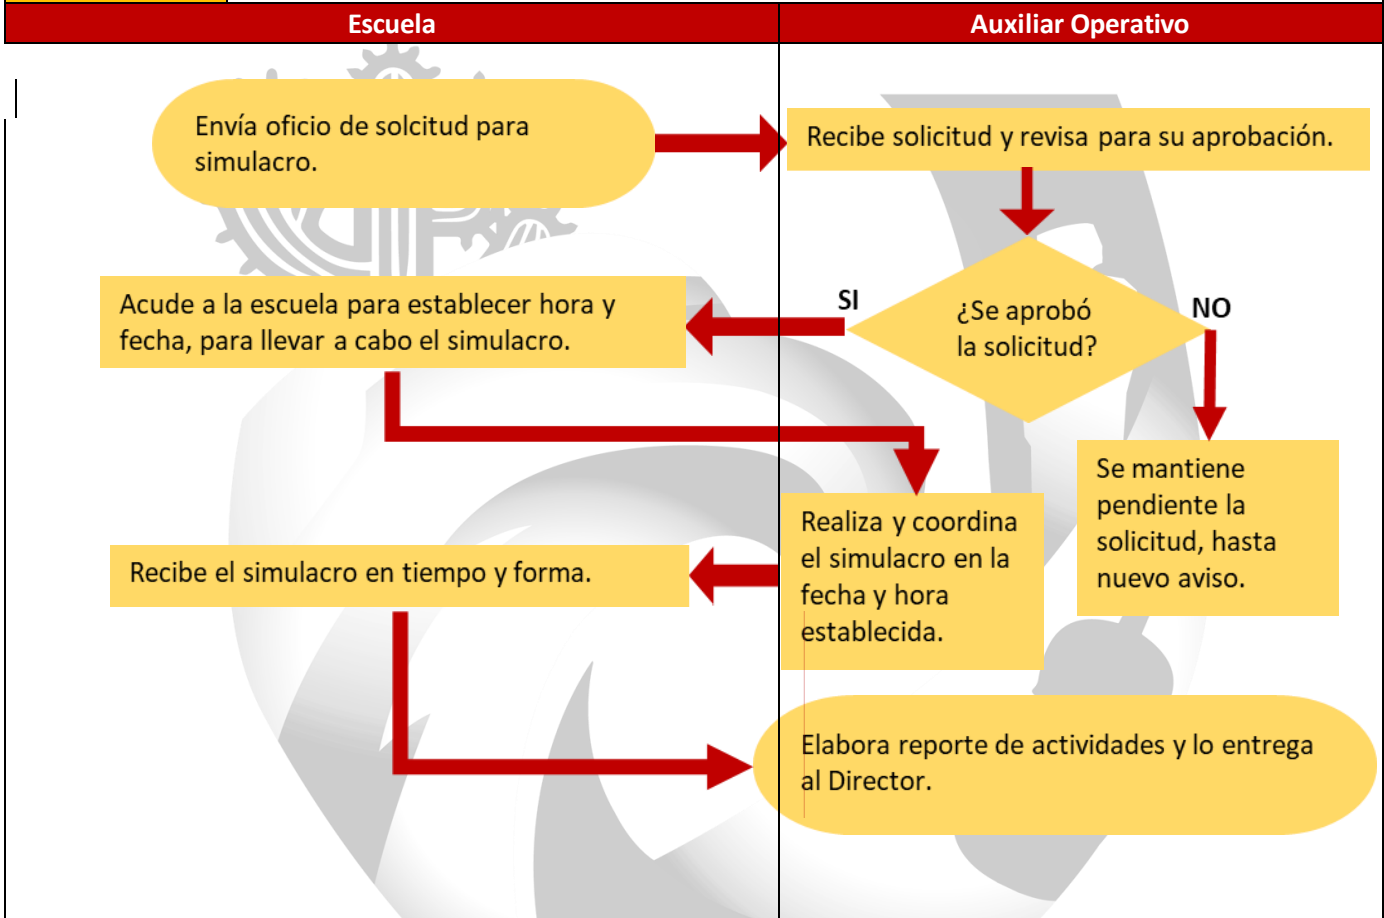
| Escuela | Auxiliar Operativo |
|---|---|

Envía oficio de solcitud para simulacro.

Recibe solicitud y revisa para su aprobación.

¿Se aprobó la solicitud?

SI

NO

Acude a la escuela para establecer hora y fecha, para llevar a cabo el simulacro.

Se mantiene pendiente la solicitud, hasta nuevo aviso.

Realiza y coordina el simulacro en la fecha y hora establecida.

Recibe el simulacro en tiempo y forma.

Elabora reporte de actividades y lo entrega al Director.